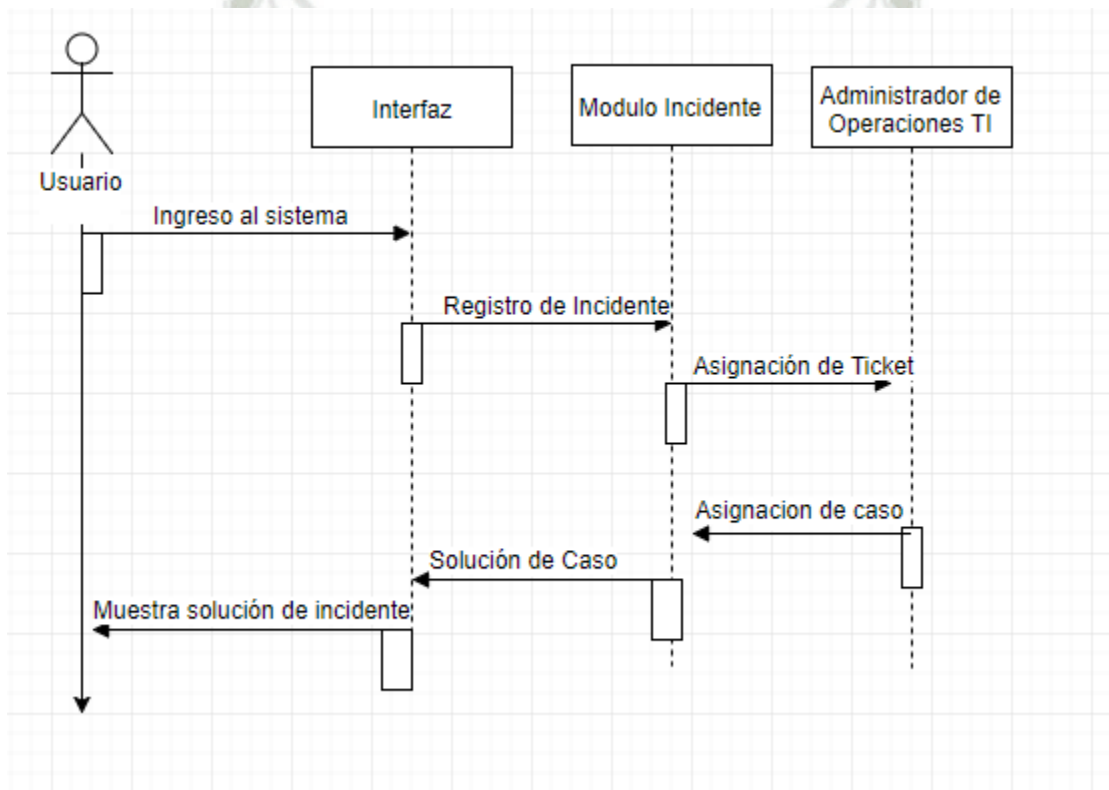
Usuario

Interfaz

Modulo Incidente

Administrador de Operaciones TI

Ingreso al sistema

Registro de Incidente

Asignación de Ticket

Asignacion de caso

Solución de Caso

Muestra solución de incidente